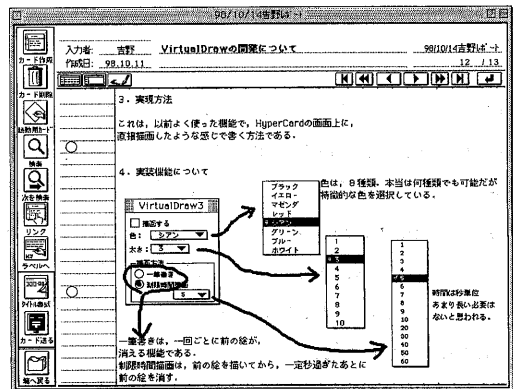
98/10/14吉野レポート

カード作成
カード削除
貼替用カード
検索
次を検索
リンク
ラベルへ
タイトル表示
カード送る
前へ戻る

入力者: 吉野 VirtualDrawの開発について 98/10/14吉野レポート
作成日: 98.10.11 12 / 13

3. 実現方法

これは，以前よく使った機能で，HyperCardの画面上に，直接描画したような感じで書く方法である。

4. 実装機能について

色は，8種類。本当は何種類でも可能だが，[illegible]特徴的な色を選択している。

VirtualDraw3
描画する
色: シアン
太さ: 3
一筆書き
制限時間描画
5

ブラック
イエロー
マゼンダ
レッド
シアン
グリーン
ブルー
ホワイト

1
2
3
4
5
6
7
8
9
10

1
2
3
4
5
6
7
8
9
10
20
30
40
50
60

時間は秒単位
あまり長い必要は
ないと思われる。

一筆書きは，一回ごとに前の絵が，消える機能である。
制限時間描画は，前の絵を描いてから，一定秒過ぎたあとに前の絵を消す。